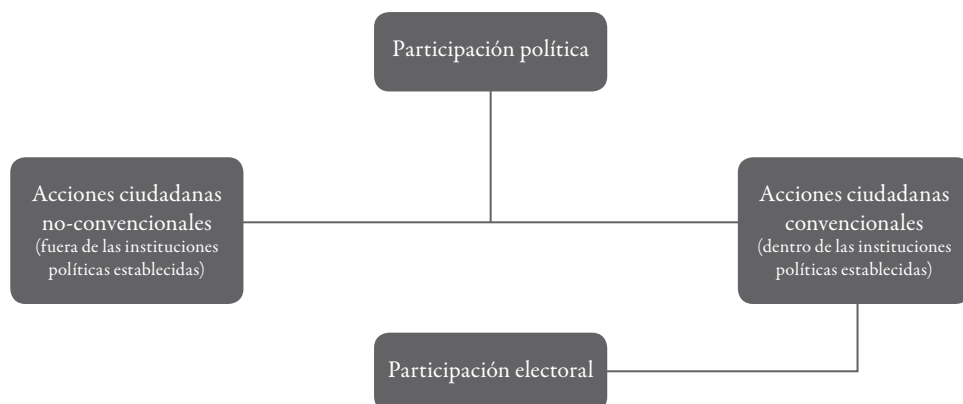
Participación política

Acciones ciudadanas no-convencionales
(fuera de las instituciones políticas establecidas)

Acciones ciudadanas convencionales
(dentro de las instituciones políticas establecidas)

Participación electoral